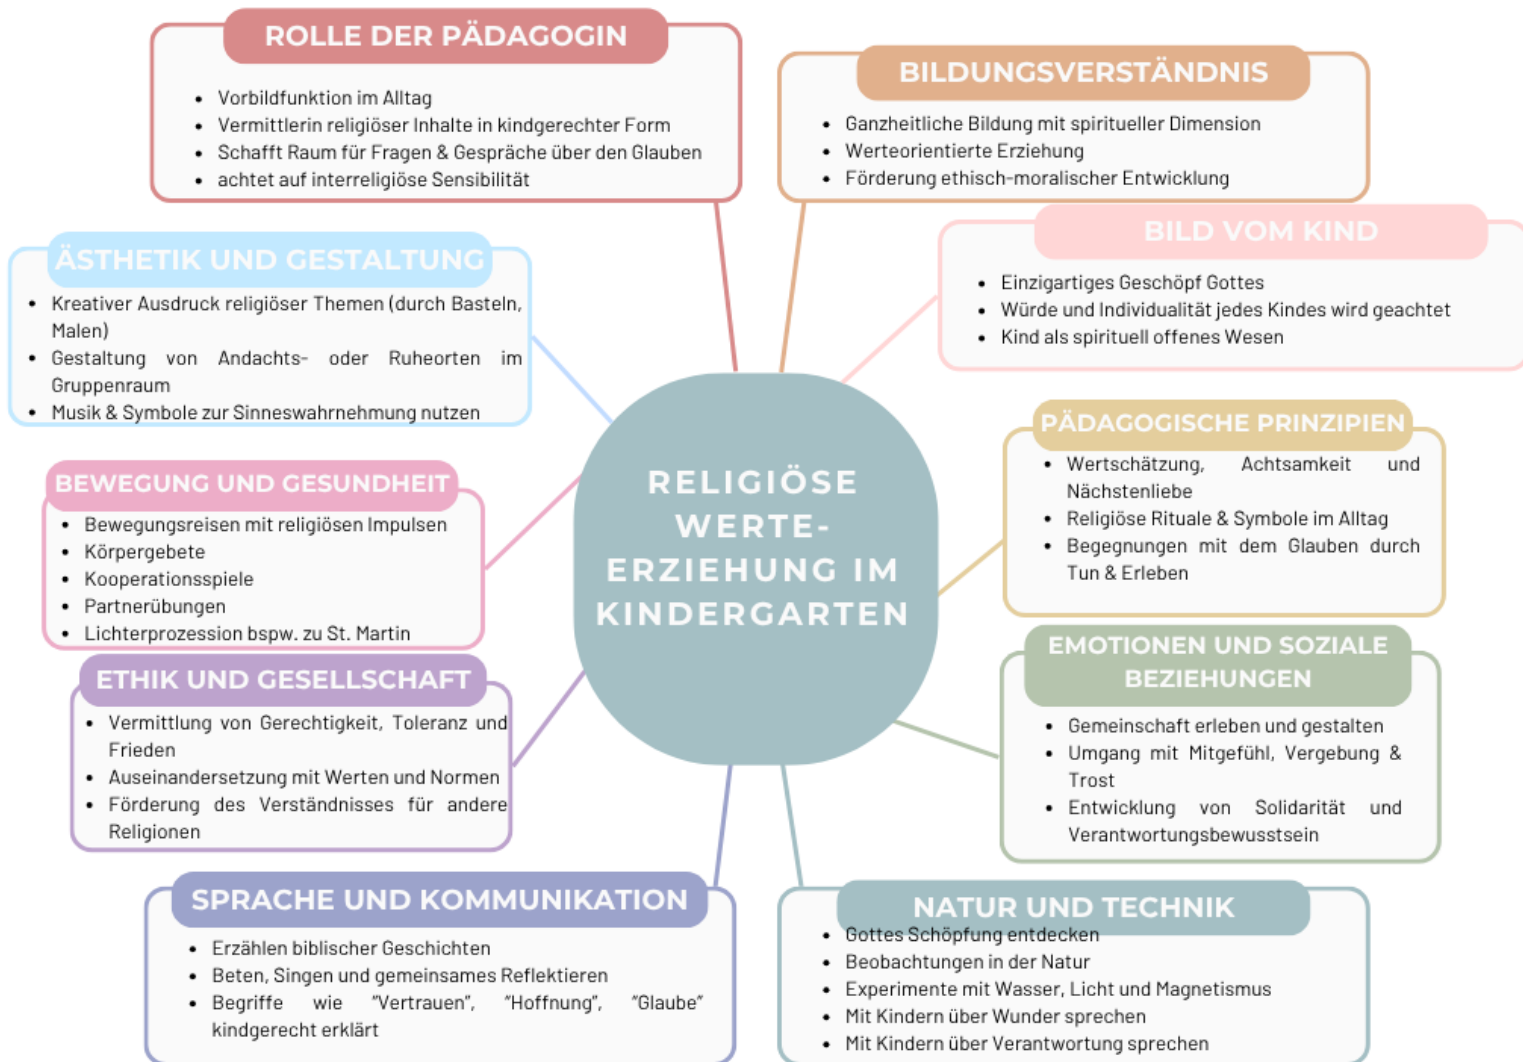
ROLLE DER PÄDAGOGIN

- Vorbildfunktion im Alltag
- Vermittlerin religiöser Inhalte in kindgerechter Form
- Schafft Raum für Fragen & Gespräche über den Glauben
- achtet auf interreligiöse Sensibilität

BILDUNGSVERSTÄNDNIS

- Ganzheitliche Bildung mit spiritueller Dimension
- Werteorientierte Erziehung
- Förderung ethisch-moralischer Entwicklung

ÄSTHETIK UND GESTALTUNG

- Kreativer Ausdruck religiöser Themen (durch Basteln, Malen)
- Gestaltung von Andachts- oder Ruheorten im Gruppenraum
- Musik & Symbole zur Sinneswahrnehmung nutzen

BILD VOM KIND

- Einzigartiges Geschöpf Gottes
- Würde und Individualität jedes Kindes wird geachtet
- Kind als spirituell offenes Wesen

RELIGIÖSE WERTE-ERZIEHUNG IM KINDERGARTEN

BEWEGUNG UND GESUNDHEIT

- Bewegungsreisen mit religiösen Impulsen
- Körpergebete
- Kooperationsspiele
- Partnerübungen
- Lichterprozession bspw. zu St. Martin

PÄDAGOGISCHE PRINZIPIEN

- Wertschätzung, Achtsamkeit und Nächstenliebe
- Religiöse Rituale & Symbole im Alltag
- Begegnungen mit dem Glauben durch Tun & Erleben

ETHIK UND GESELLSCHAFT

- Vermittlung von Gerechtigkeit, Toleranz und Frieden
- Auseinandersetzung mit Werten und Normen
- Förderung des Verständnisses für andere Religionen

EMOTIONEN UND SOZIALE BEZIEHUNGEN

- Gemeinschaft erleben und gestalten
- Umgang mit Mitgefühl, Vergebung & Trost
- Entwicklung von Solidarität und Verantwortungsbewusstsein

SPRACHE UND KOMMUNIKATION

- Erzählen biblischer Geschichten
- Beten, Singen und gemeinsames Reflektieren
- Begriffe wie "Vertrauen", "Hoffnung", "Glaube" kindgerecht erklärt

NATUR UND TECHNIK

- Gottes Schöpfung entdecken
- Beobachtungen in der Natur
- Experimente mit Wasser, Licht und Magnetismus
- Mit Kindern über Wunder sprechen
- Mit Kindern über Verantwortung sprechen